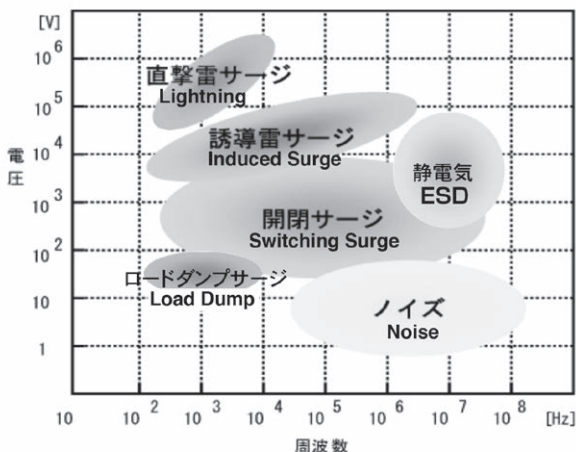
[V]

$10^6$

$10^5$

電圧 $10^4$

$10^3$

$10^2$

10

1

直撃雷サージ
Lightning

誘導雷サージ
Induced Surge

静電気
ESD

開閉サージ
Switching Surge

ロードダンプサージ
Load Dump

ノイズ
Noise

10 $10^2$ $10^3$ $10^4$ $10^5$ $10^6$ $10^7$ $10^8$ [Hz]

周波数